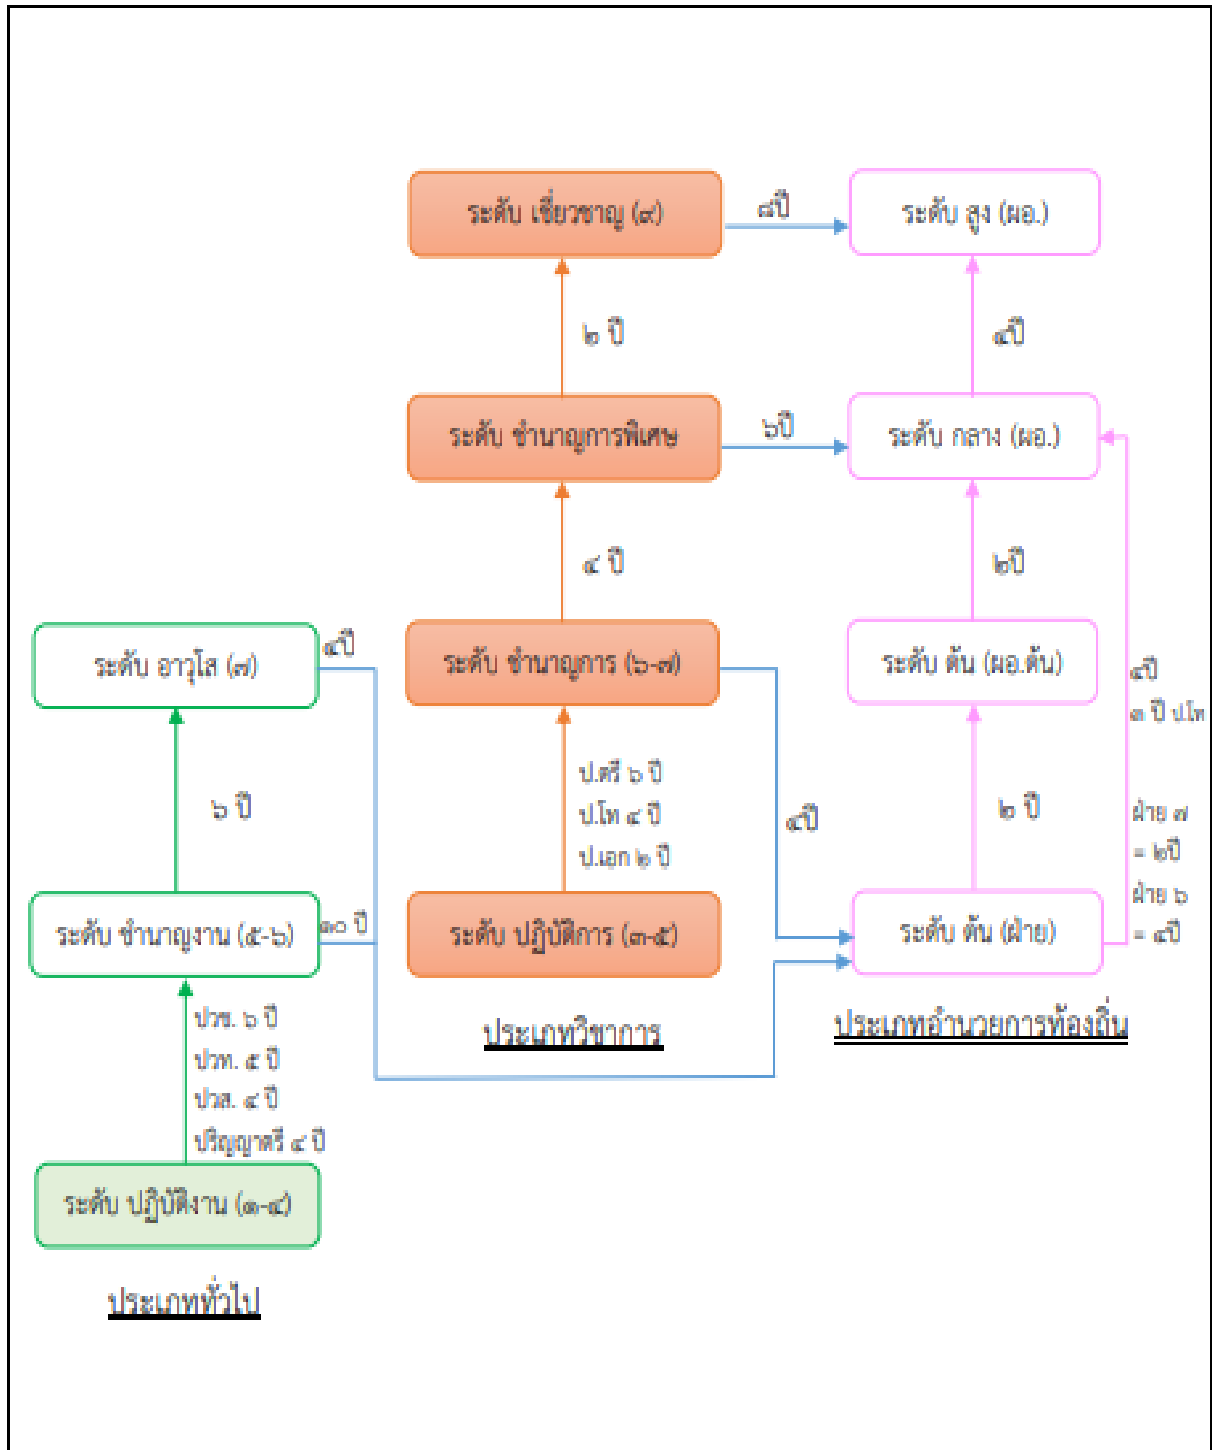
ระดับ เชี่ยวชาญ (๙)

๘ปี

ระดับ สูง (ผอ.)

๒ ปี

๔ปี

ระดับ ชำนาญการพิเศษ

๖ปี

ระดับ กลาง (ผอ.)

๔ ปี

๒ปี

ระดับ อาวุโส (๗)

๔ปี

ระดับ ชำนาญการ (๖-๗)

ระดับ ต้น (ผอ.ต้น)

๔ปี

๓ ปี ป.โท

๖ ปี

ป.ตรี ๖ ปี
ป.โท ๔ ปี
ป.เอก ๒ ปี

๔ปี

๒ ปี

ฝ่าย ๗
= ๒ปี
ฝ่าย ๖
= ๔ปี

ระดับ ชำนาญงาน (๕-๖)

๑๐ ปี

ระดับ ปฏิบัติการ (๓-๕)

ระดับ ต้น (ฝ่าย)

ประเภทวิชาการ

ประเภทอำนวยการท้องถิ่น

ปวช. ๖ ปี
ปวท. ๕ ปี
ปวส. ๔ ปี
ปริญญาตรี ๔ ปี

ระดับ ปฏิบัติงาน (๑-๔)

ประเภททั่วไป